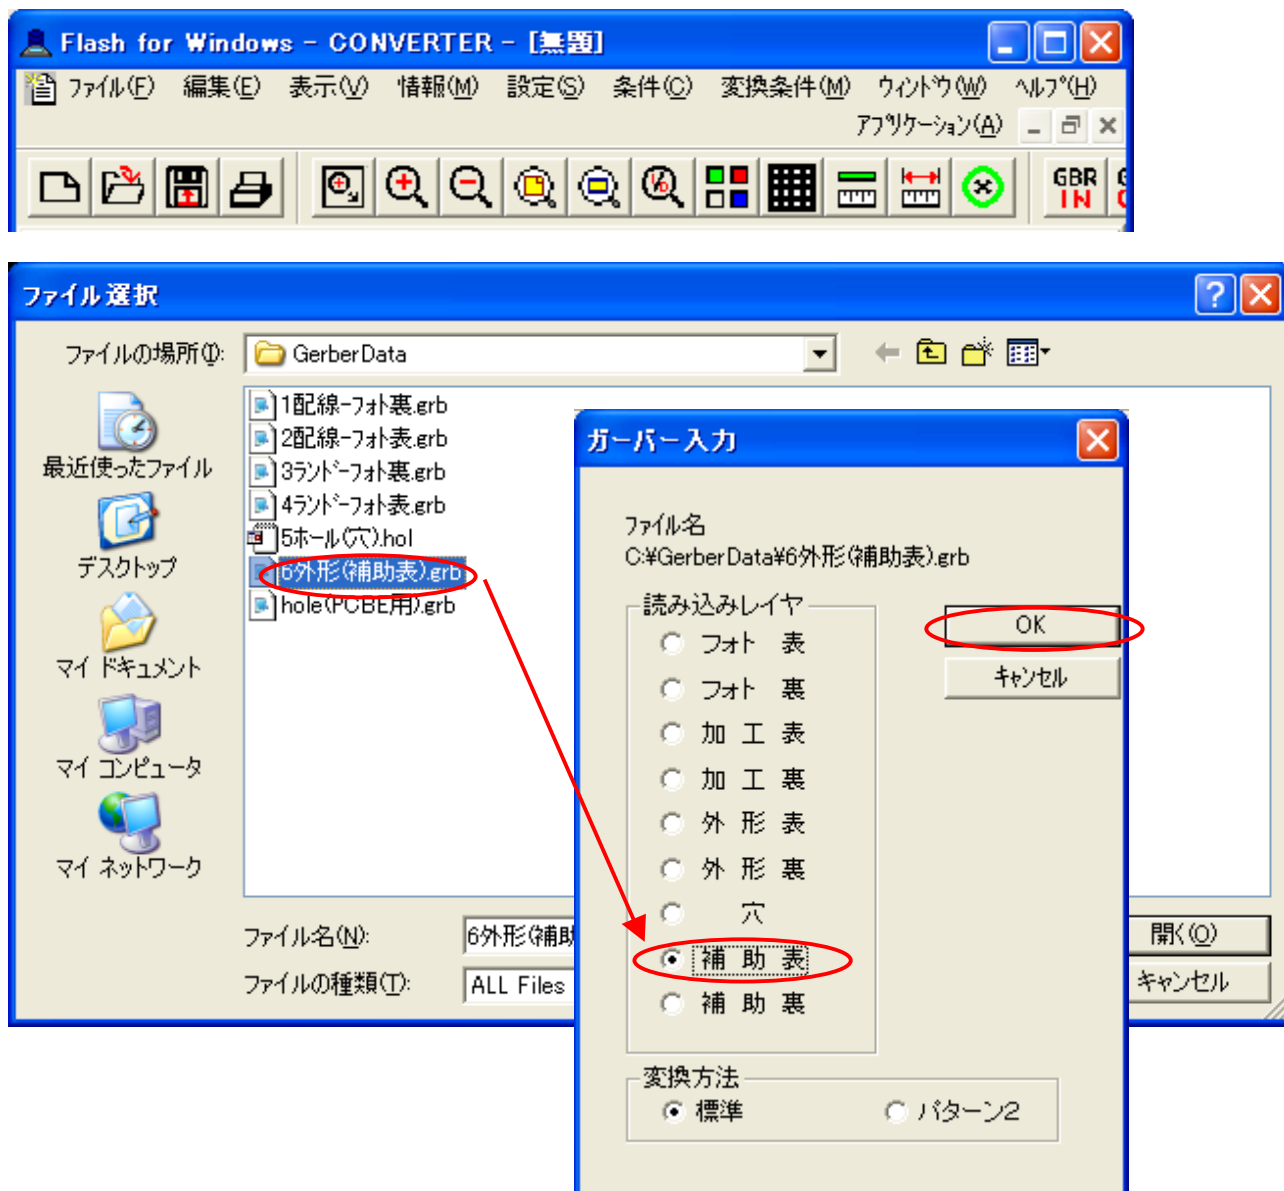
Flash for Windows - CONVERTER - [無題]

ファイル(F) 編集(E) 表示(V) 情報(M) 設定(S) 条件(C) 変換条件(M) ウィンドウ(W) ヘルプ(H)

アプリケーション(A)

GBR IN

ファイル選択

ファイルの場所(I): GerberData

最近使ったファイル

デスクトップ

マイ ドキュメント

マイ コンピュータ

マイ ネットワーク

1配線-フォト裏.grb
2配線-フォト表.grb
3ランド-フォト裏.grb
4ランド-フォト表.grb
5ホール(穴).hol
6外形(補助表).grb
hole(PCBE用).grb

ファイル名(N): 6外形(補助

ファイルの種類(T): ALL Files

開く(O)

キャンセル

ガーバー入力

ファイル名
C:¥GerberData¥6外形(補助表).grb

読み込みレイヤ
フォト 表
フォト 裏
加 工 表
加 工 裏
外 形 表
外 形 裏
穴
補 助 表
補 助 裏

OK

キャンセル

変換方法
標準
パターン2